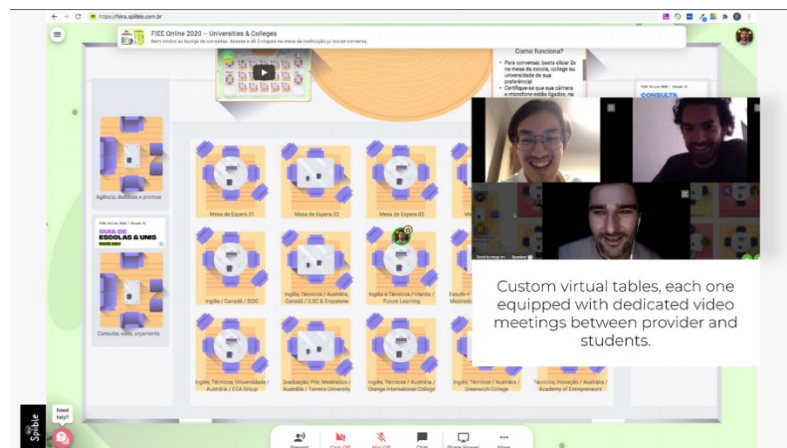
https://feira.spible.com.br

FIEE Online 2020 – Universities & Colleges
Bem-vindo ao lounge de consultas. Acesse a até 3 cliques na mesa da instituição p/ iniciar conversa.

Como funciona?
• Para conversar, basta clicar 2x na mesa da escola, college ou universidade de sua preferência!
• Certifique-se que sua câmera e microfone estão ligados, na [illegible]

CONSULTA

Agência, destinos e promos

GUIA DE ESCOLAS & UNIS

Consulta, visto, orçamento

Mesa de Espera 01
Mesa de Espera 02
Mesa de Espera 03

Inglês / Canadá / SDC
Inglês, Técnicos / Austrália, Canadá / ILSC & Greystone
Inglês & Técnicos / Irlanda / Future Learning

Inglês, Técnicos, Universidade / Austrália / ECA Group
Graduação, Pós, Mestrados / Austrália / Torrens University
Inglês, Técnicos / Austrália / Orange International College
Inglês, Técnicos / Austrália / Greenwich College
Técnicos, Inovação / Austrália / Academy of Entrepreneurs

Custom virtual tables, each one equipped with dedicated video meetings between provider and students.

Need help?

Spible

Share Screen
Chat
More